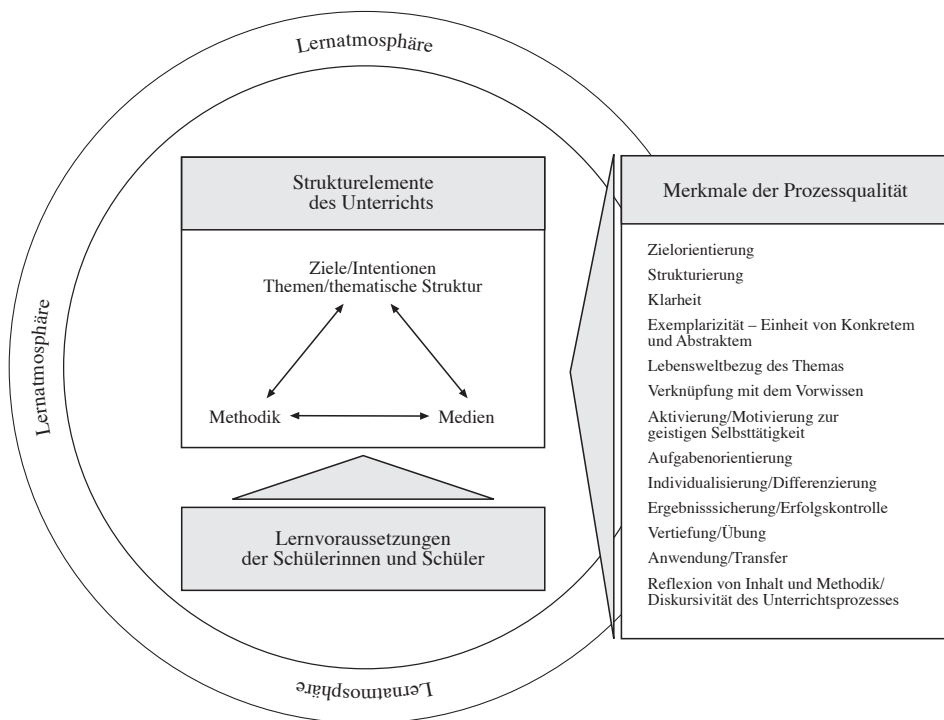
Lernatmosphäre

Lernatmosphäre

Strukturelemente des Unterrichts

Ziele/Intentionen
Themen/thematische Struktur

Methodik

Medien

Lernvoraussetzungen der Schülerinnen und Schüler

Merkmale der Prozessqualität

Zielorientierung
Strukturierung
Klarheit
Exemplarizität – Einheit von Konkretem und Abstraktem
Lebensweltbezug des Themas
Verknüpfung mit dem Vorwissen
Aktivierung/Motivierung zur geistigen Selbsttätigkeit
Aufgabenorientierung
Individualisierung/Differenzierung
Ergebnisssicherung/Erfolgskontrolle
Vertiefung/Übung
Anwendung/Transfer
Reflexion von Inhalt und Methodik/ Diskursivität des Unterrichtsprozesses

Lernatmosphäre